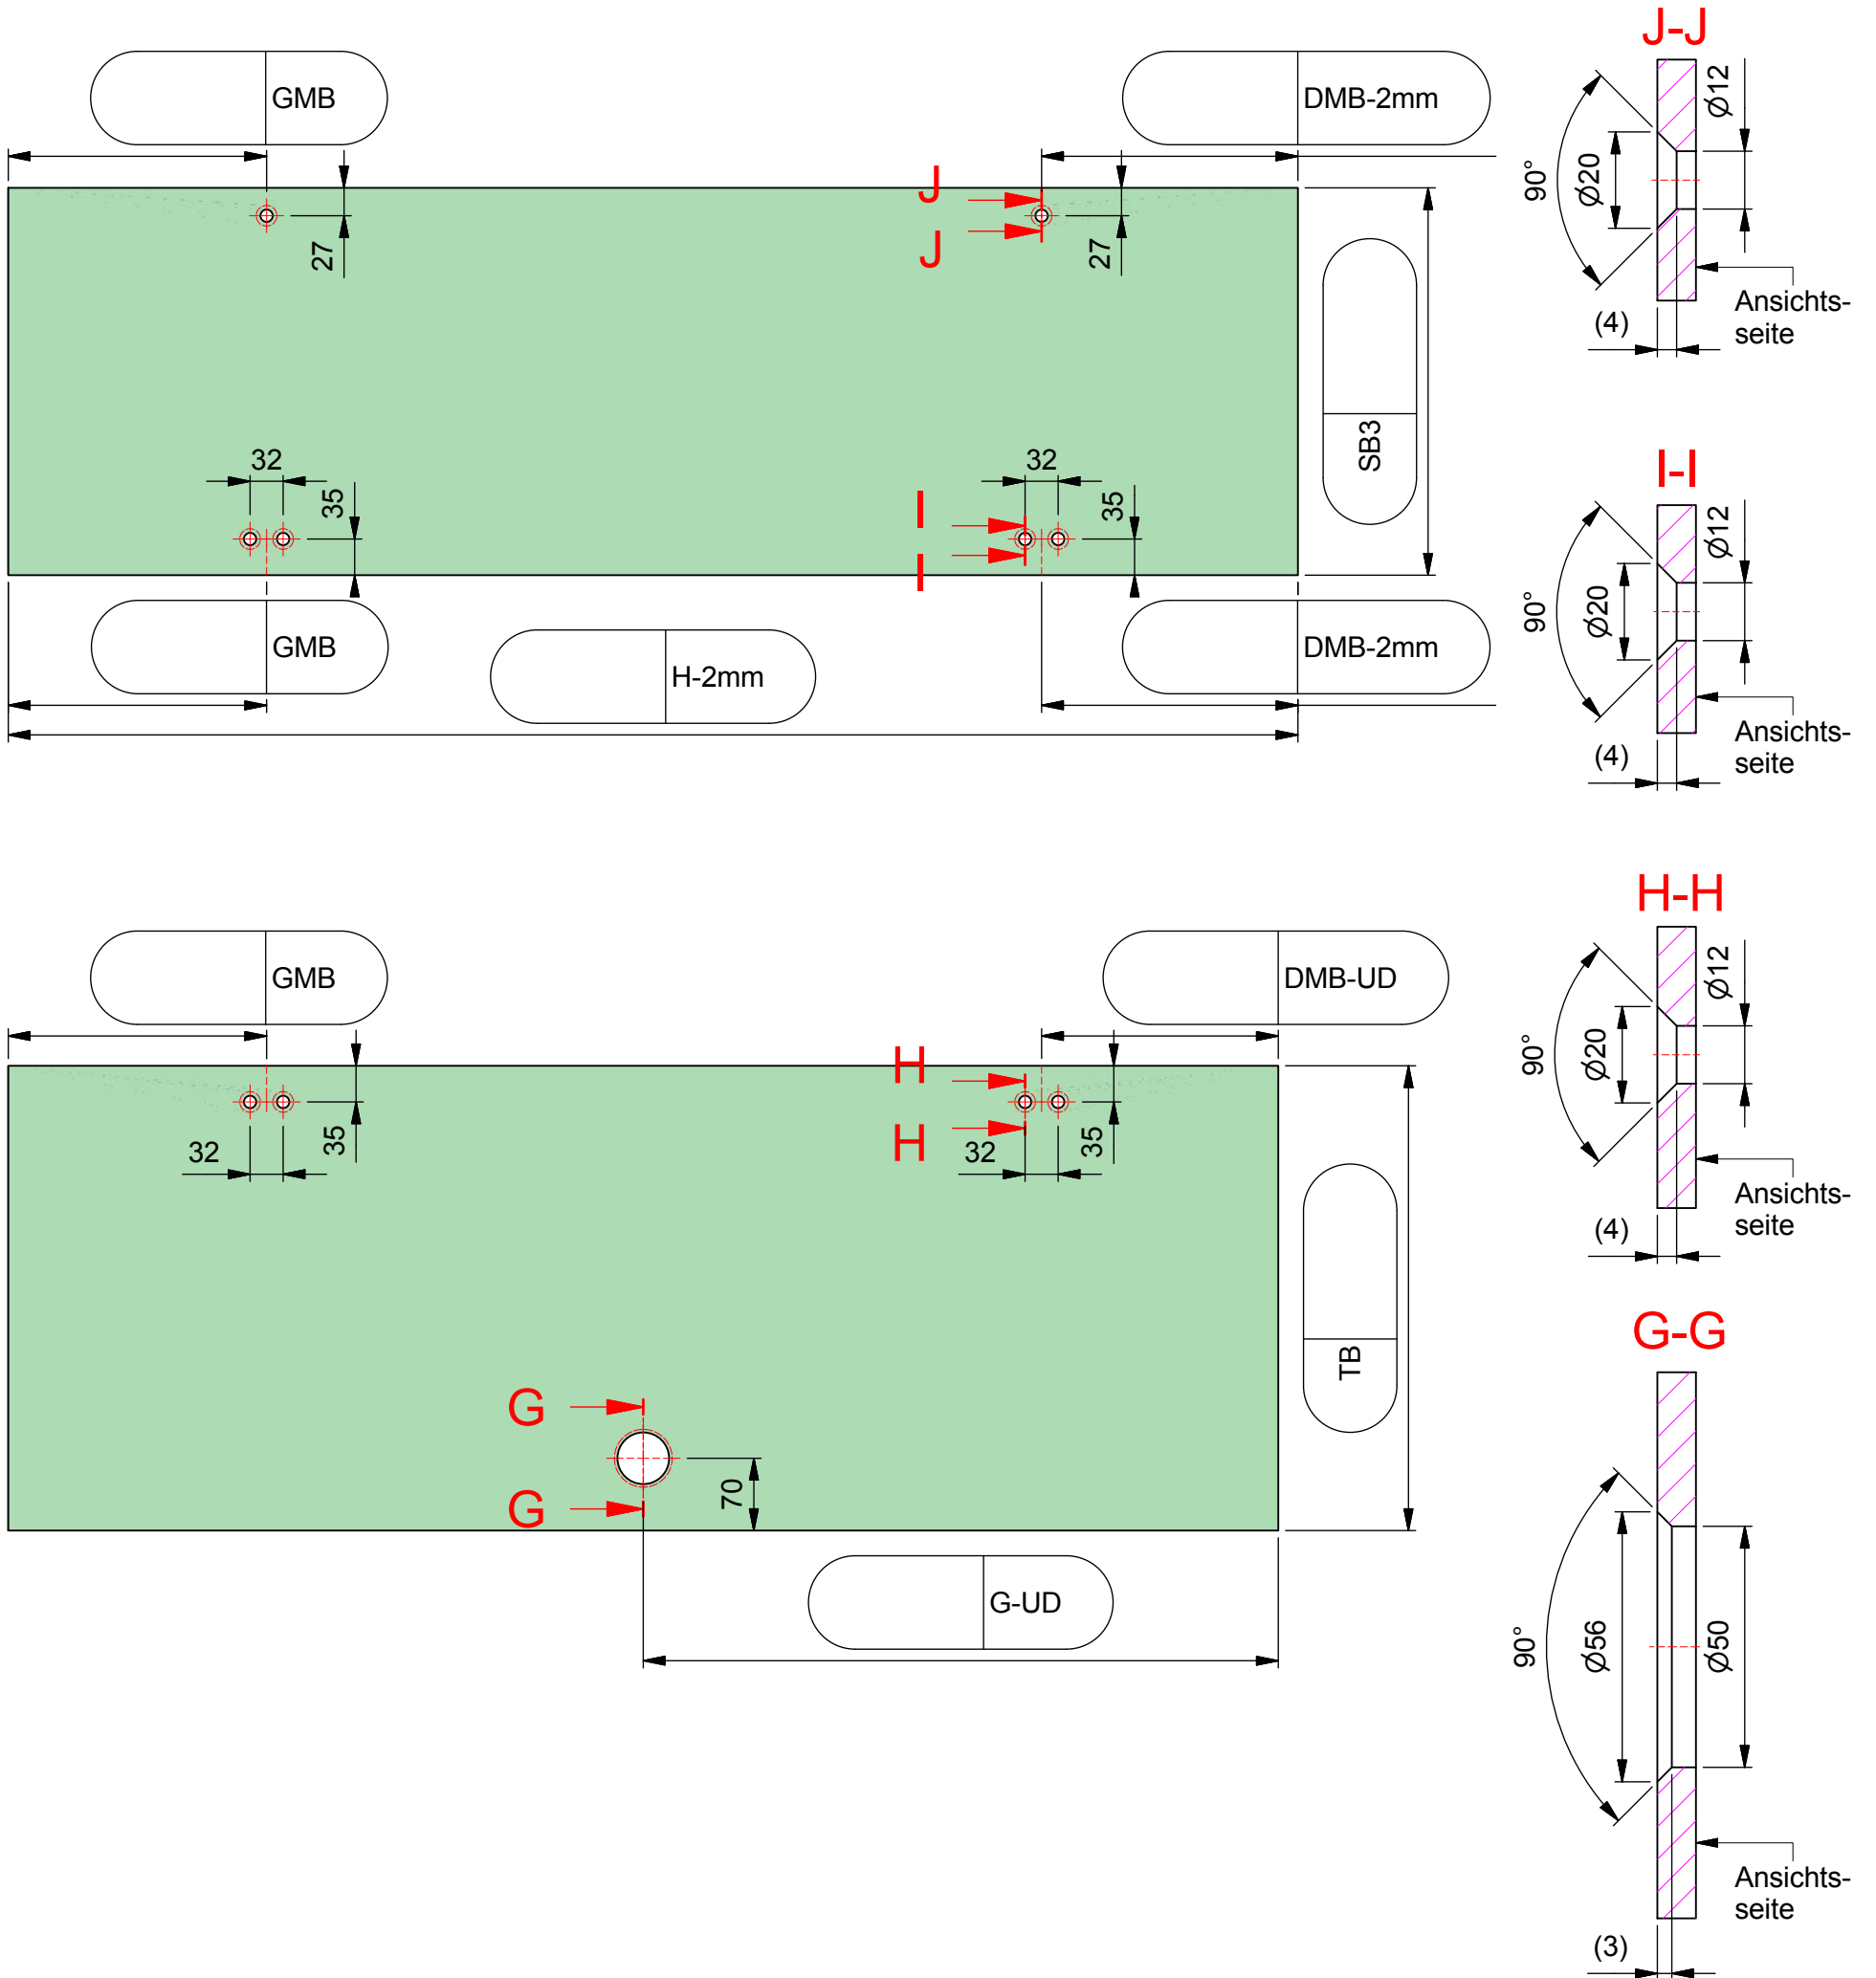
GMB

DMB-2mm

J-J

$\varnothing 12$

90°

$\varnothing 20$

J

J

27

27

SB3

Ansichts-seite

(4)

32

35

32

35

I

I

I-I

$\varnothing 12$

90°

$\varnothing 20$

GMB

H-2mm

DMB-2mm

Ansichts-seite

(4)

H-H

GMB

DMB-UD

$\varnothing 12$

90°

$\varnothing 20$

H

H

32

35

32

35

Ansichts-seite

(4)

TB

G-G

G

G

70

90°

$\varnothing 56$

$\varnothing 50$

G-UD

Ansichts-seite

(3)